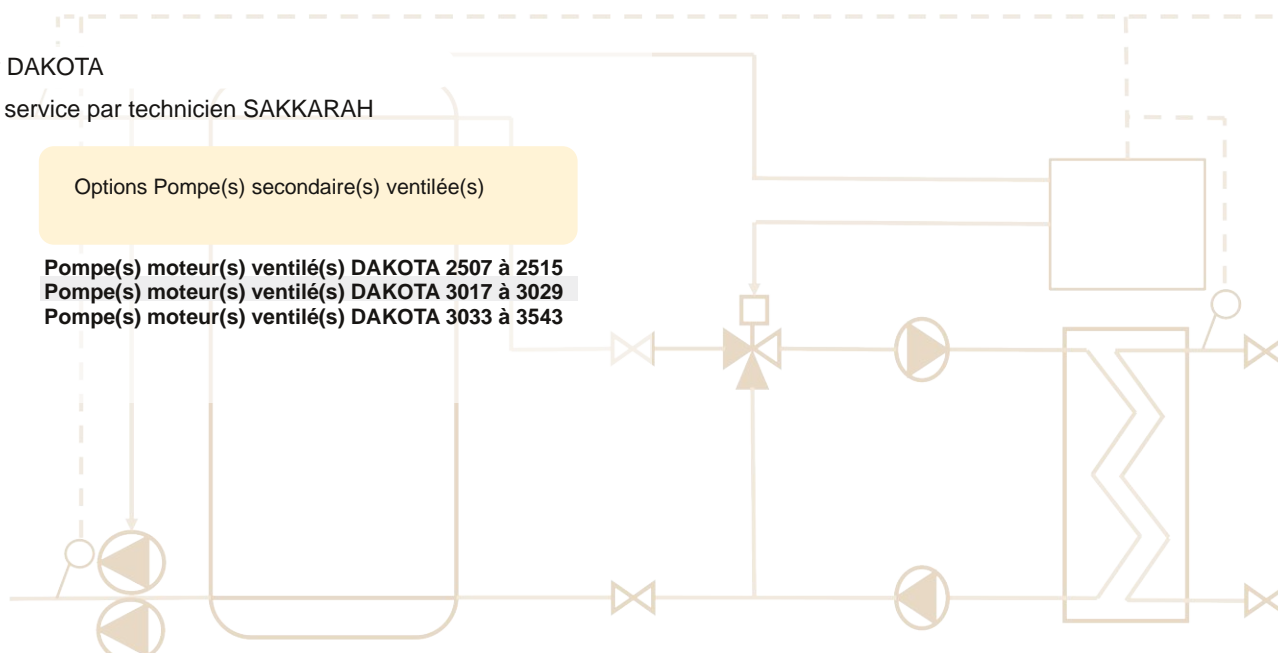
DAKOTA

service par technicien SAKKARAH

Options Pompe(s) secondaire(s) ventilée(s)

Pompe(s) moteur(s) ventilé(s) DAKOTA 2507 à 2515
Pompe(s) moteur(s) ventilé(s) DAKOTA 3017 à 3029
Pompe(s) moteur(s) ventilé(s) DAKOTA 3033 à 3543